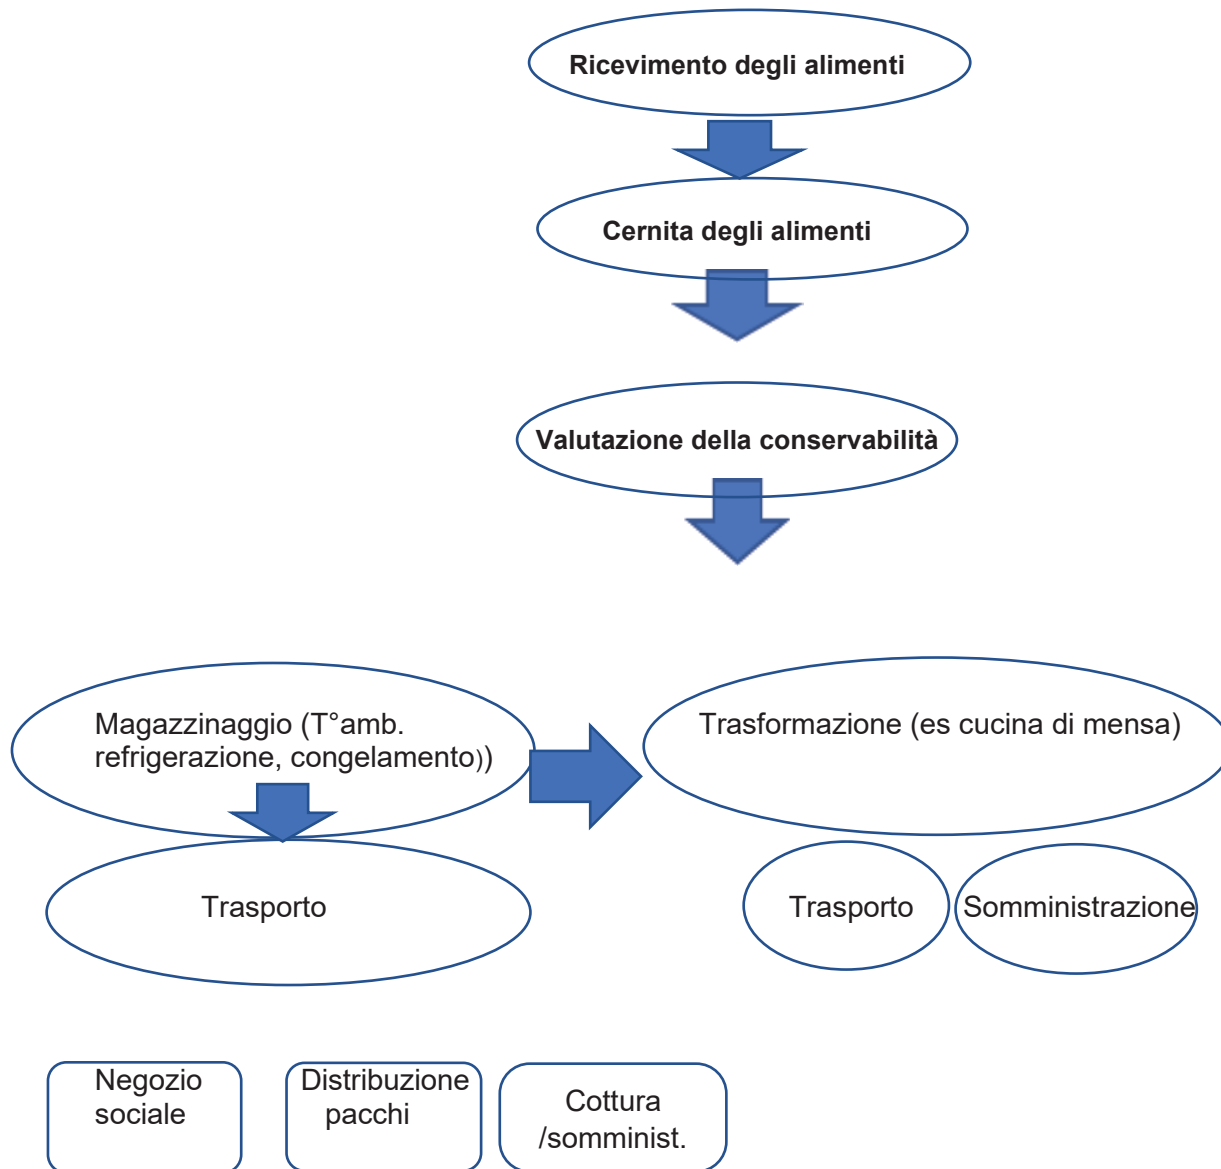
Ricevimento degli alimenti

Cernita degli alimenti

Valutazione della conservabilità

Magazzinaggio (T°amb. refrigerazione, congelamento))

Trasformazione (es cucina di mensa)

Trasporto

Trasporto

Somministrazione

Negozio sociale

Distribuzione pacchi

Cottura /somminist.